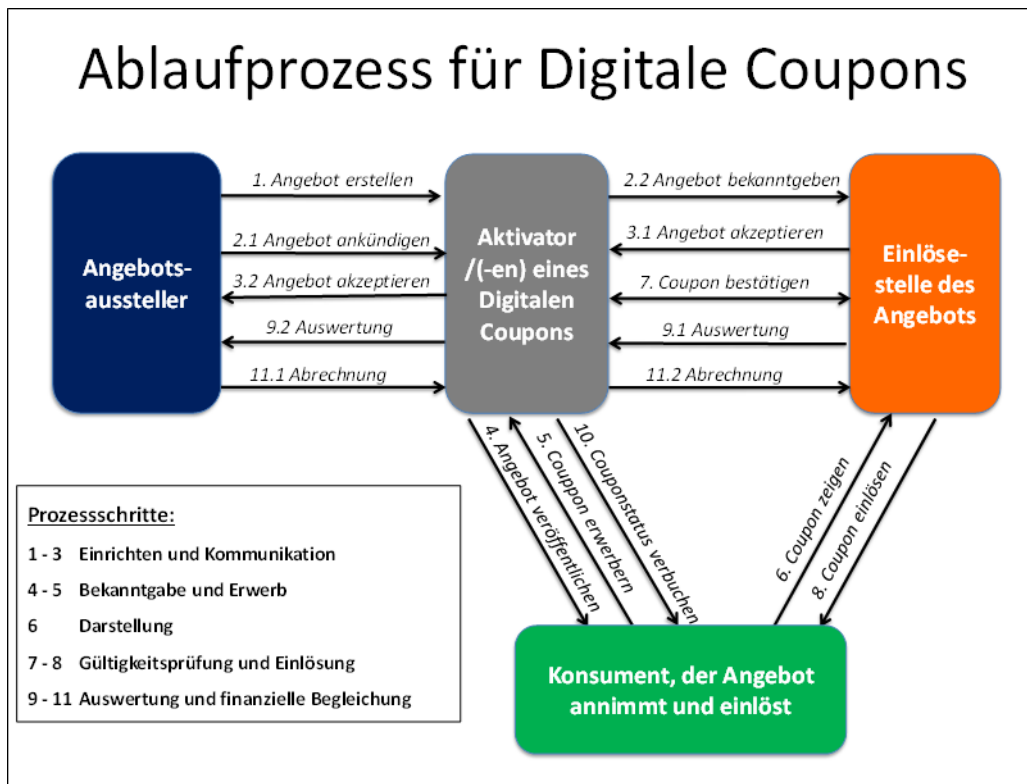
Ablaufprozess für Digitale Coupons

Angebotsaussteller

1. Angebot erstellen
2.1 Angebot ankündigen
3.2 Angebot akzeptieren
9.2 Auswertung
11.1 Abrechnung

Aktivator /(-en) eines Digitalen Coupons

2.2 Angebot bekanntgeben
3.1 Angebot akzeptieren
7. Coupon bestätigen
9.1 Auswertung
11.2 Abrechnung

Einlösestelle des Angebots

4. Angebot veröffentlichen
5. Couppon erwerbern
10. Couponstatus verbuchen
6. Coupon zeigen
8. Coupon einlösen

Konsument, der Angebot annimmt und einlöst

Prozessschritte:
1 - 3 Einrichten und Kommunikation
4 - 5 Bekanntgabe und Erwerb
6 Darstellung
7 - 8 Gültigkeitsprüfung und Einlösung
9 - 11 Auswertung und finanzielle Begleichung